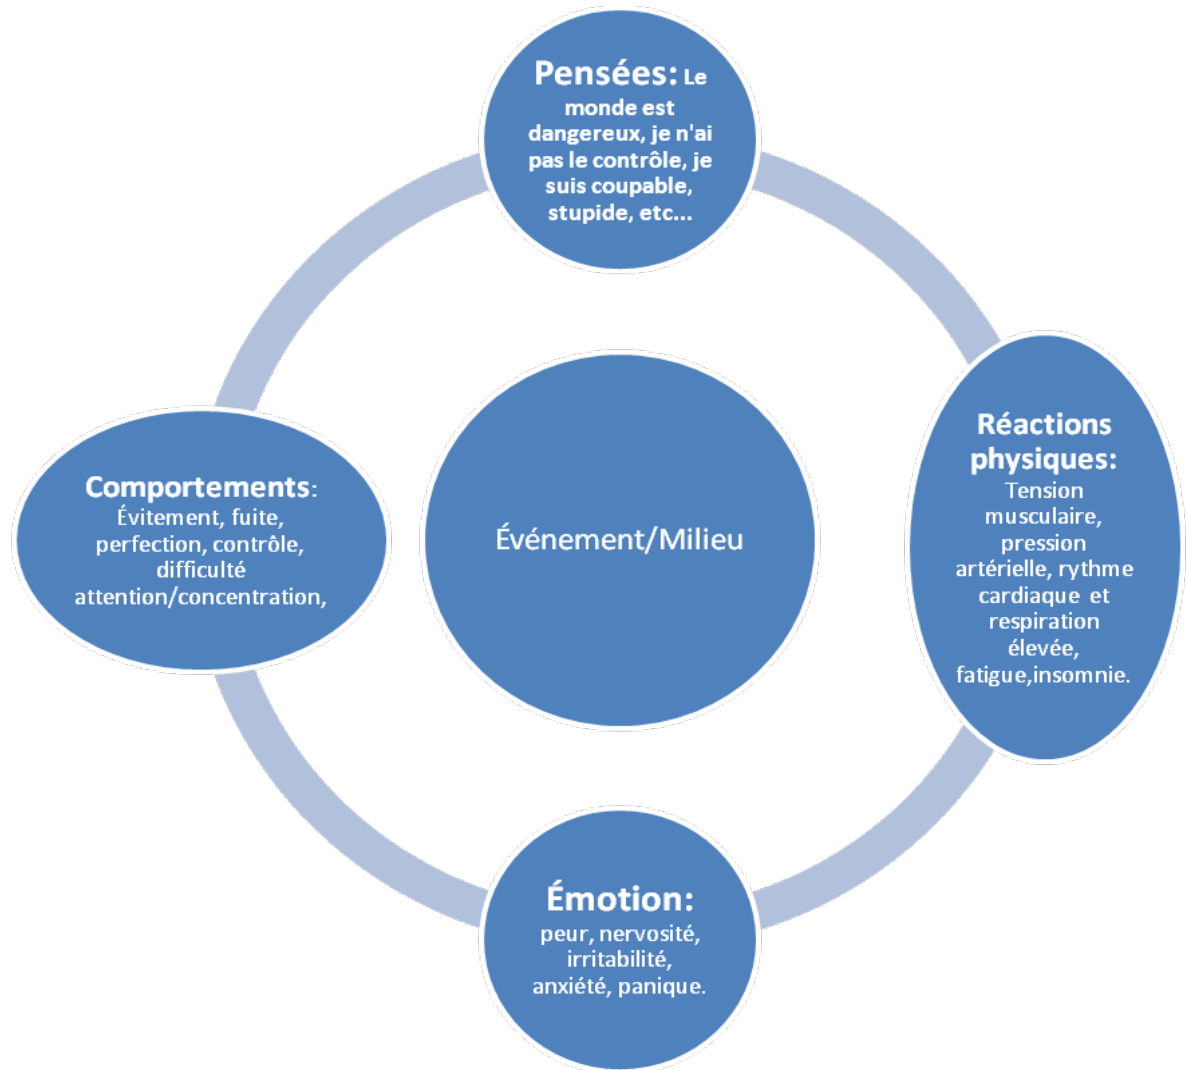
Pensées: Le monde est dangereux, je n'ai pas le contrôle, je suis coupable, stupide, etc...

Réactions physiques: Tension musculaire, pression artérielle, rythme cardiaque et respiration élevée, fatigue,insomnie.

Émotion: peur, nervosité, irritabilité, anxiété, panique.

Comportements: Évitement, fuite, perfection, contrôle, difficulté attention/concentration,

Événement/Milieu